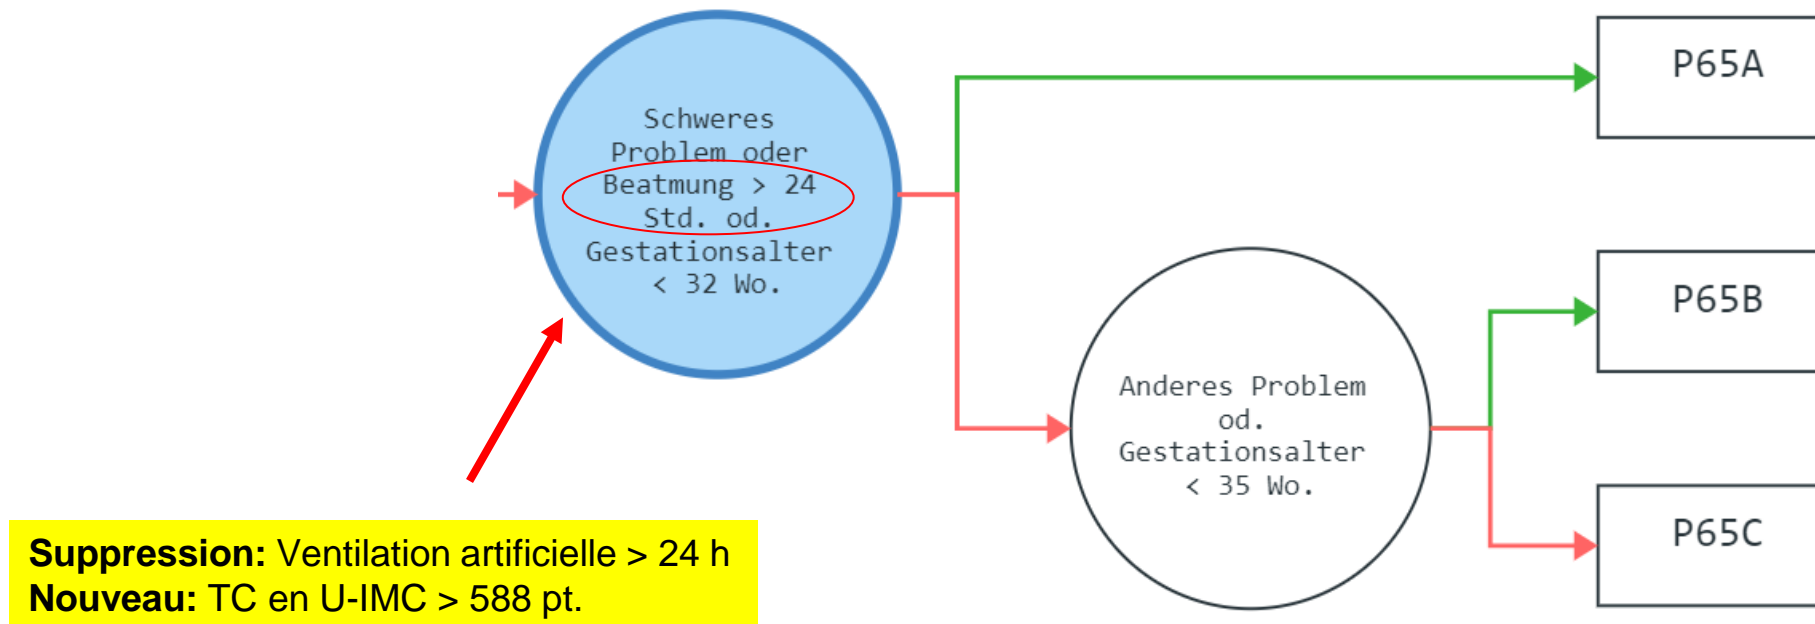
Schweres Problem oder Beatmung > 24 Std. od. Gestationsalter < 32 Wo.

P65A

Anderes Problem od. Gestationsalter < 35 Wo.

P65B

P65C

**Suppression:** Ventilation artificielle > 24 h
**Nouveau:** TC en U-IMC > 588 pt.